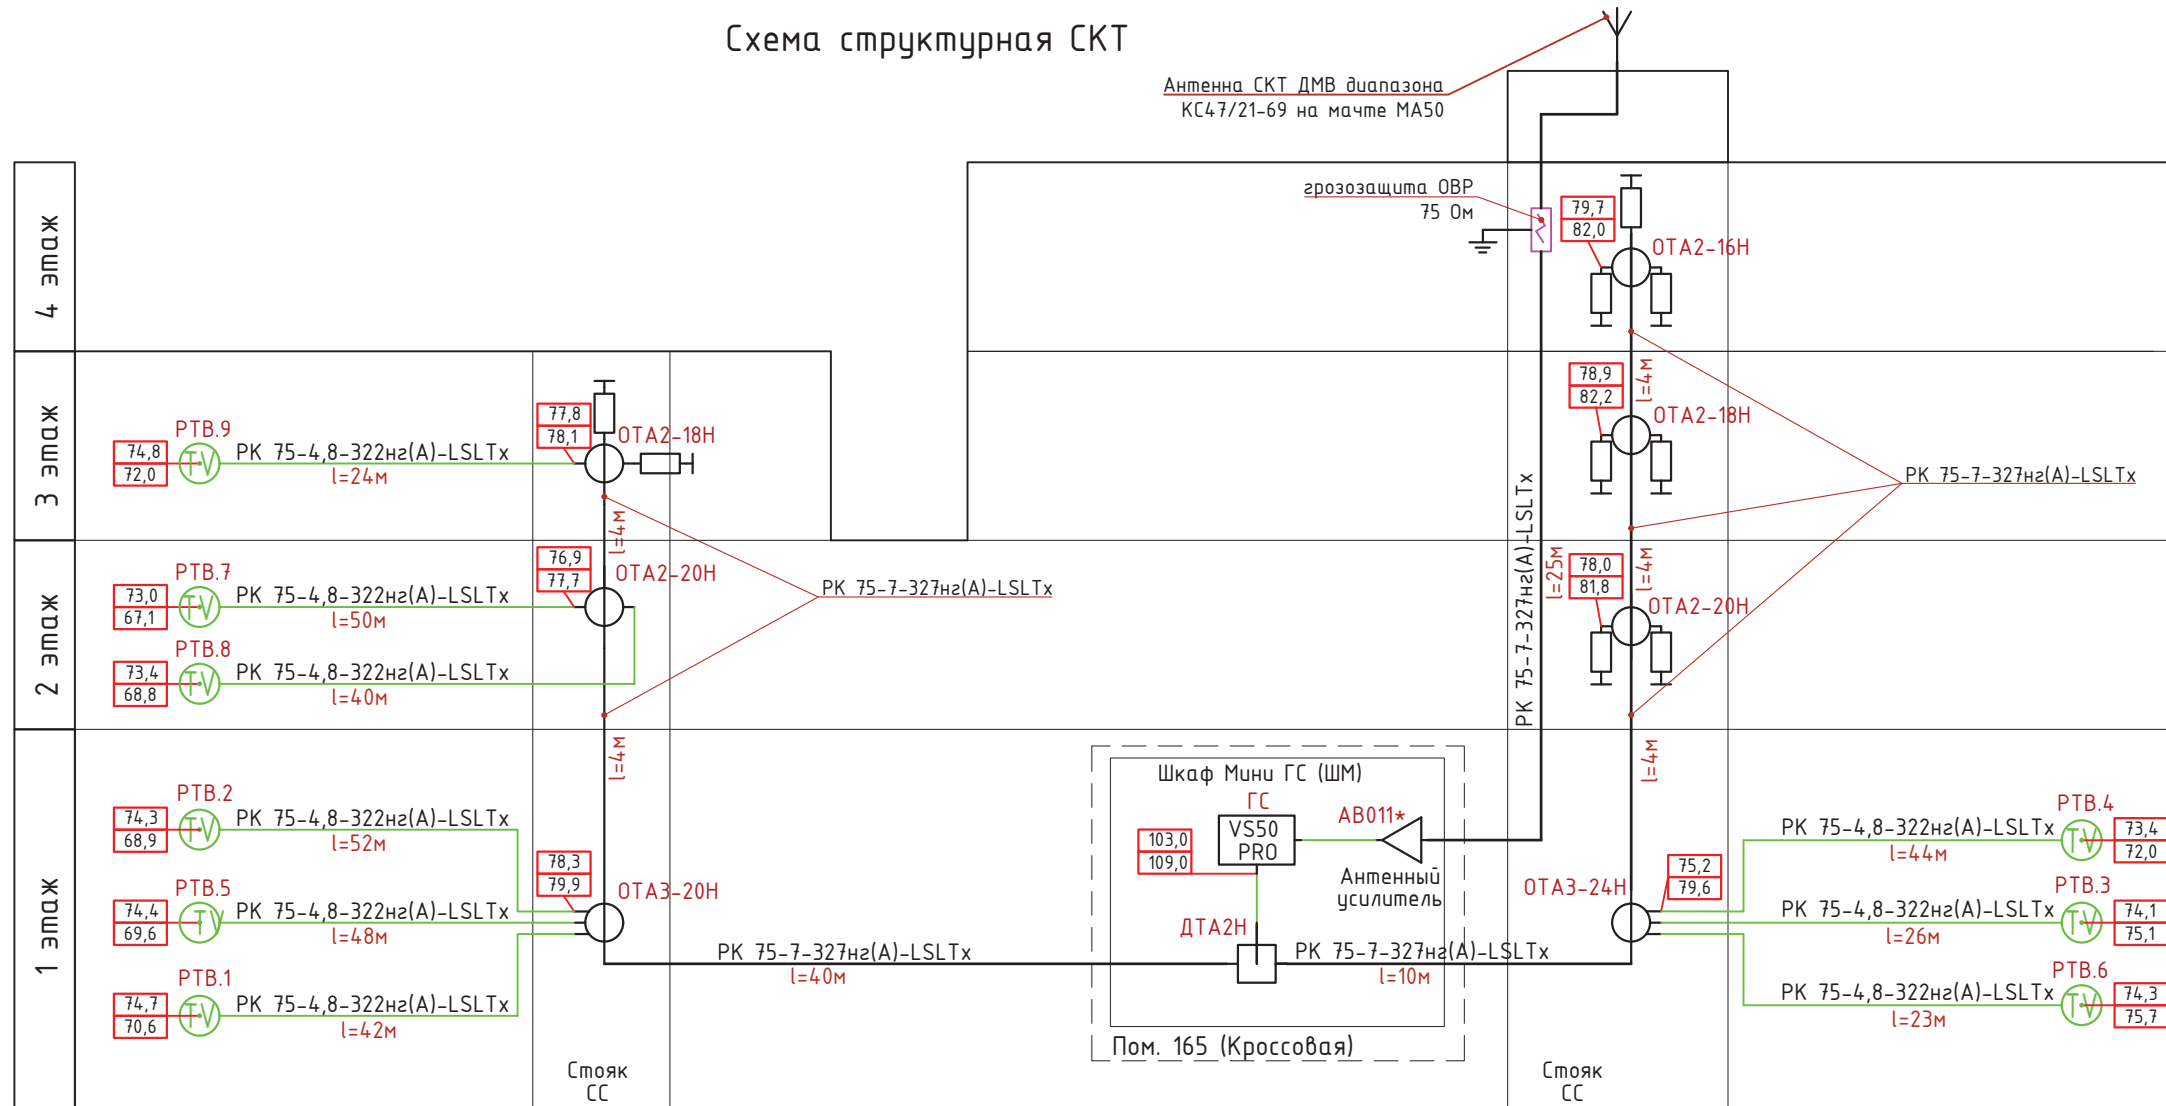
Схема структурная СКТ

Антенна СКТ ДМВ диапазона
КС47/21-69 на мачте МА50

4 этаж

3 этаж

2 этаж

1 этаж

грозозащита ОВР
75 Ом

| 79,7 |
|---|
| 82,0 |

ОТА2-16Н

| 78,9 |
|---|
| 82,2 |

l=4м

ОТА2-18Н

РК 75-7-327нг(А)-LSLTx

| 78,0 |
|---|
| 81,8 |

l=4м

ОТА2-20Н

РК 75-7-327нг(А)-LSLTx

l=25м

l=4м

РТВ.9

| 74,8 |
|---|
| 72,0 |

РК 75-4,8-322нг(А)-LSLTx
l=24м

| 77,8 |
|---|
| 78,1 |

ОТА2-18Н

l=4м

РТВ.7

| 73,0 |
|---|
| 67,1 |

РК 75-4,8-322нг(А)-LSLTx
l=50м

| 76,9 |
|---|
| 77,7 |

ОТА2-20Н

РК 75-7-327нг(А)-LSLTx

РТВ.8

| 73,4 |
|---|
| 68,8 |

РК 75-4,8-322нг(А)-LSLTx
l=40м

l=4м

РТВ.2

| 74,3 |
|---|
| 68,9 |

РК 75-4,8-322нг(А)-LSLTx
l=52м

| 78,3 |
|---|
| 79,9 |

ОТА3-20Н

РТВ.5

| 74,4 |
|---|
| 69,6 |

РК 75-4,8-322нг(А)-LSLTx
l=48м

РТВ.1

| 74,7 |
|---|
| 70,6 |

РК 75-4,8-322нг(А)-LSLTx
l=42м

РК 75-7-327нг(А)-LSLTx
l=40м

Шкаф Мини ГС (ШМ)

ГС

| 103,0 |
|---|
| 109,0 |

VS50
PRO

АВ011*

Антенный
усилитель

ДТА2Н

РК 75-7-327нг(А)-LSLTx
l=10м

Пом. 165 (Кроссовая)

ОТА3-24Н

| 75,2 |
|---|
| 79,6 |

РТВ.4
РК 75-4,8-322нг(А)-LSLTx
l=44м

| 73,4 |
|---|
| 72,0 |

РТВ.3
РК 75-4,8-322нг(А)-LSLTx
l=26м

| 74,1 |
|---|
| 75,1 |

РТВ.6
РК 75-4,8-322нг(А)-LSLTx
l=23м

| 74,3 |
|---|
| 75,7 |

Стояк
СС

Стояк
СС